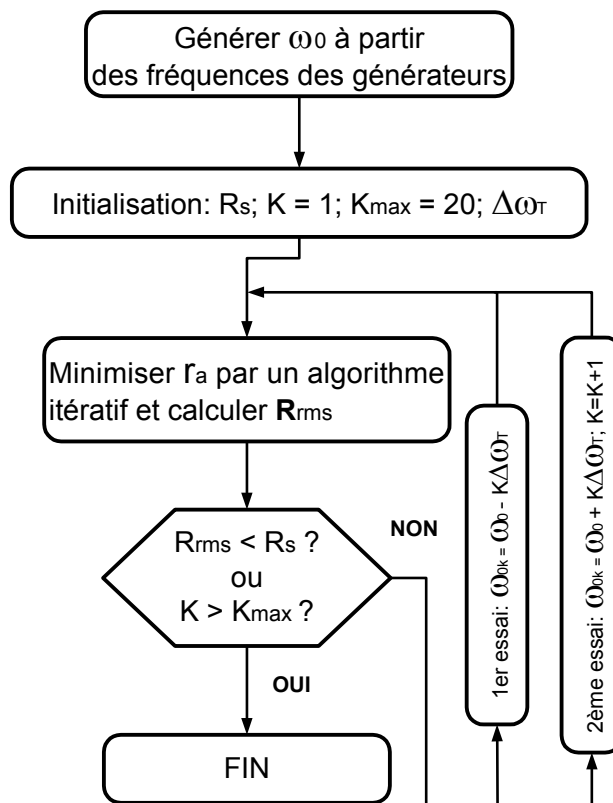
Générer $\omega_0$ à partir des fréquences des générateurs

Initialisation: $R_s$; K = 1; $K_{max}$ = 20; $\Delta\omega_T$

Minimiser $r_a$ par un algorithme itératif et calculer $\mathbf{R}_{rms}$

$R_{rms} < R_s$ ? ou $K > K_{max}$ ?

NON

OUI

FIN

1er essai: $\omega_{0k} = \omega_0 - K\Delta\omega_T$

2ème essai: $\omega_{0k} = \omega_0 + K\Delta\omega_T$; K=K+1